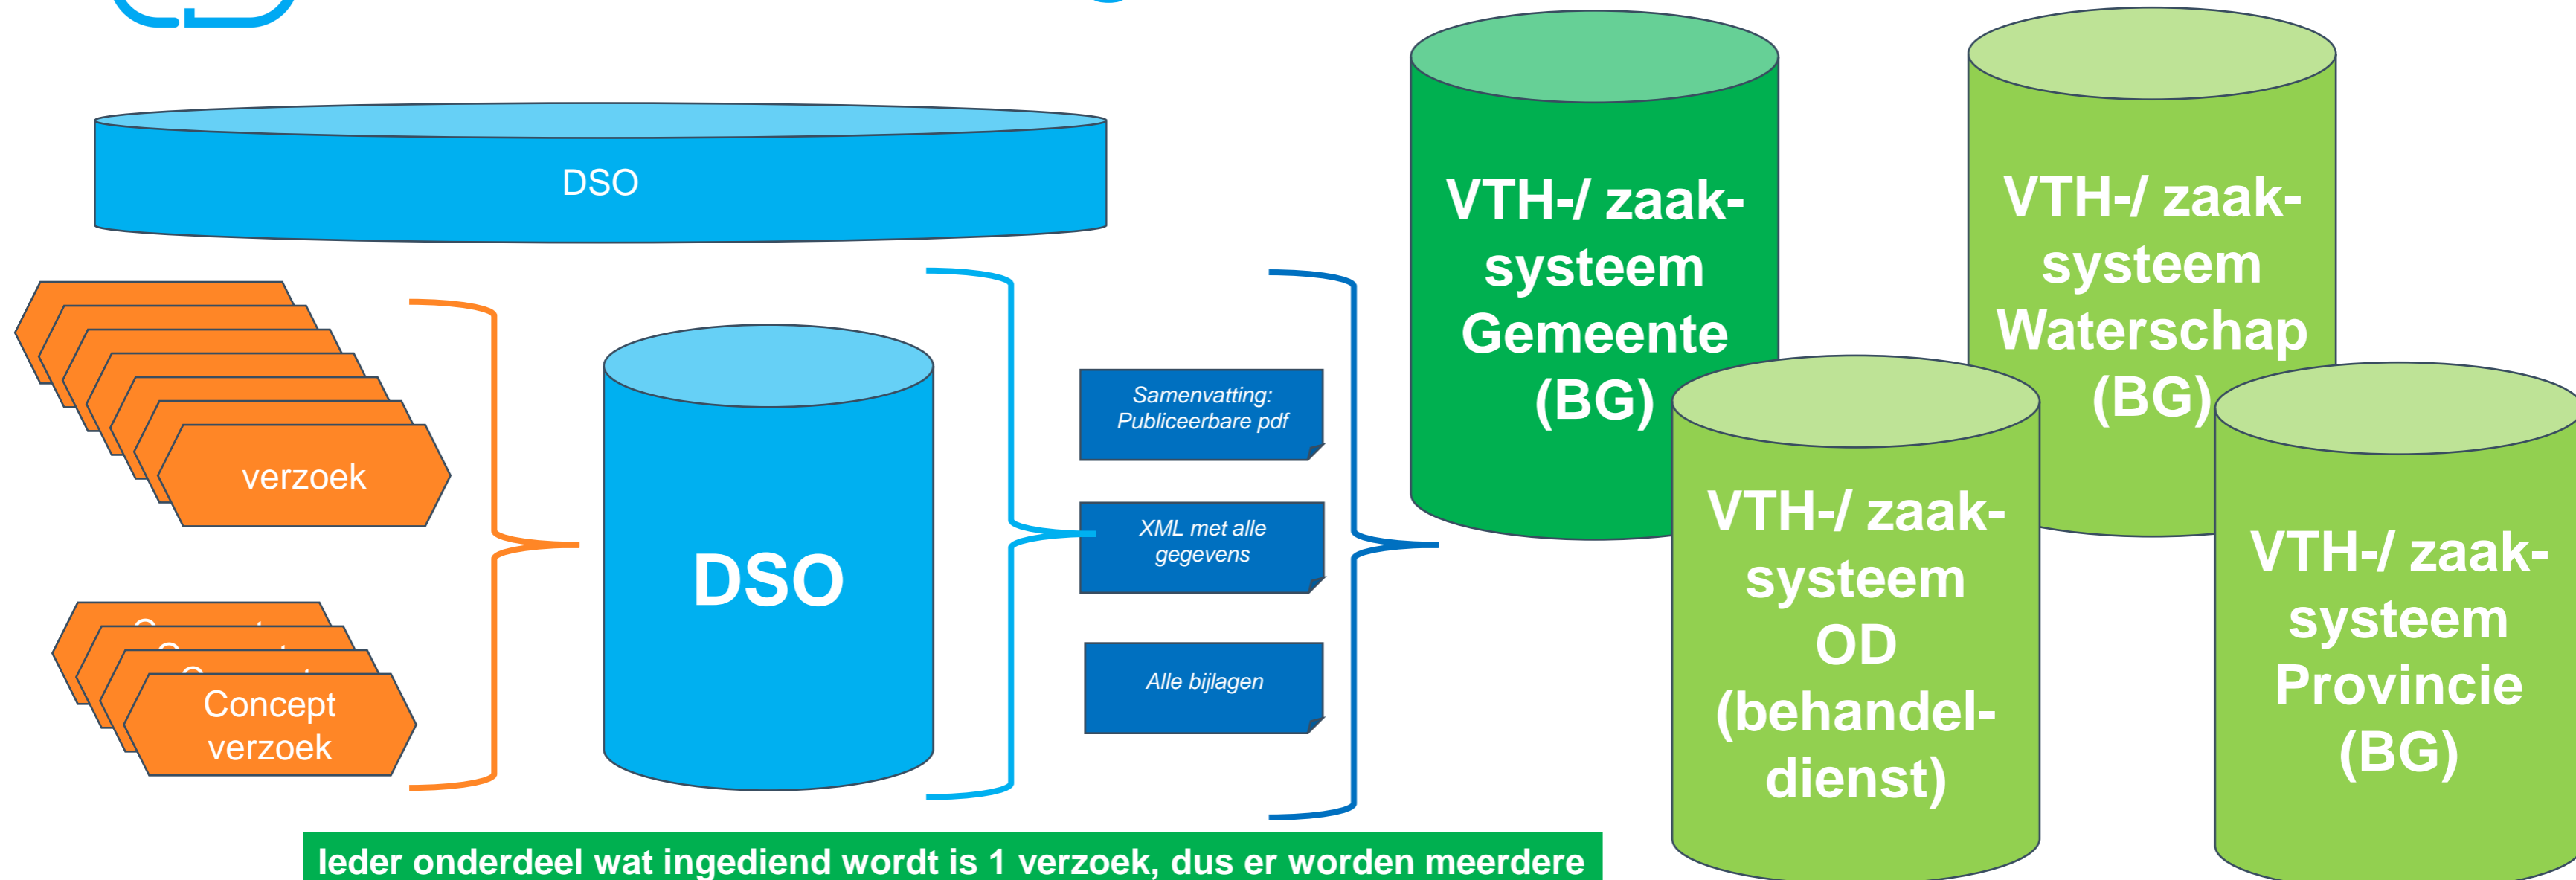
DSO

verzoek

Concept verzoek

DSO

Samenvatting: Publiceerbare pdf

XML met alle gegevens

Alle bijlagen

VTH-/ zaak-systeem Gemeente (BG)

VTH-/ zaak-systeem Waterschap (BG)

VTH-/ zaak-systeem OD (behandel-dienst)

VTH-/ zaak-systeem Provincie (BG)

Ieder onderdeel wat ingediend wordt is 1 verzoek, dus er worden meerdere